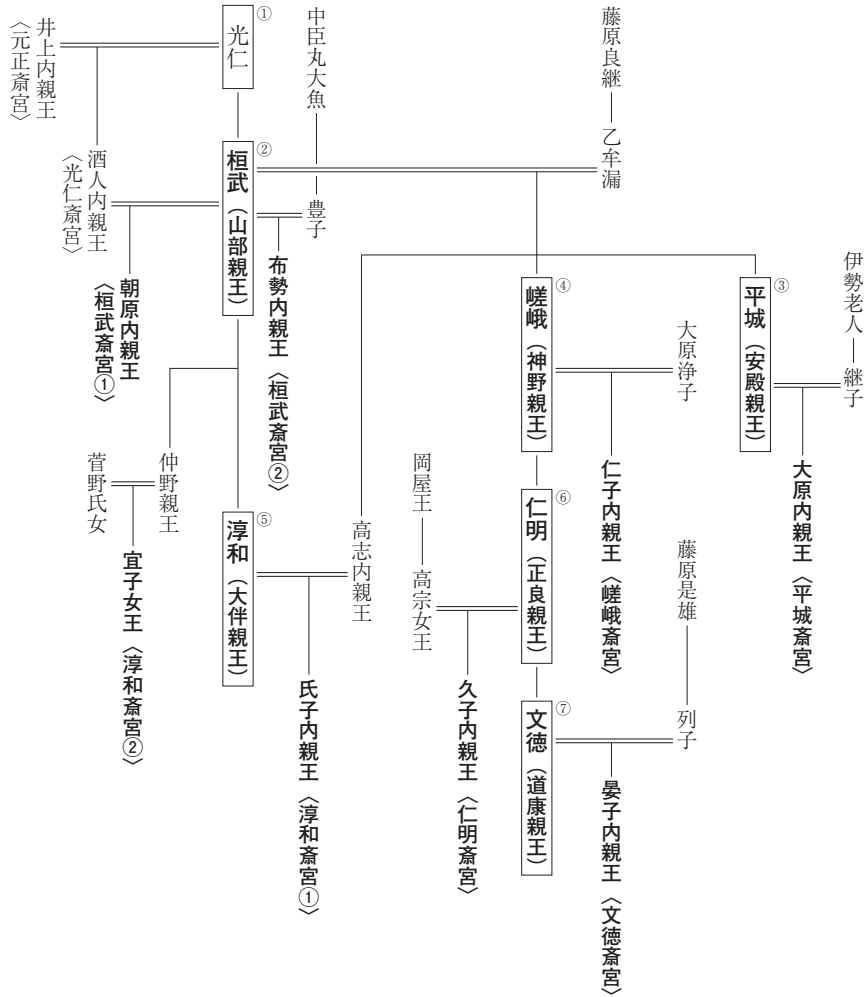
井上内親王〈元正斎宮〉
光仁①
中臣丸大魚
藤原良継
乙牟漏
酒人内親王〈光仁斎宮〉
桓武②（山部親王）
豊子
朝原内親王〈桓武斎宮①〉
布勢内親王〈桓武斎宮②〉
嵯峨④（神野親王）
平城③（安殿親王）
伊勢老人
継子
大原浄子
仁子内親王〈嵯峨斎宮〉
大原内親王〈平城斎宮〉
菅野氏女
仲野親王
宜子女王〈淳和斎宮②〉
淳和⑤（大伴親王）
高志内親王
氏子内親王〈淳和斎宮①〉
岡屋王
高宗女王
仁明⑥（正良親王）
久子内親王〈仁明斎宮〉
藤原是雄
列子
文徳⑦（道康親王）
晏子内親王〈文徳斎宮〉